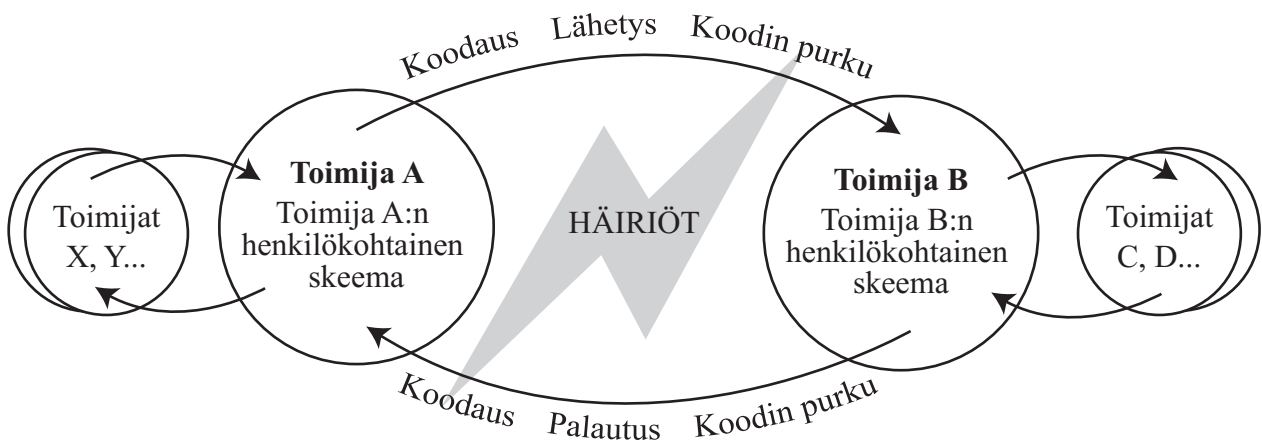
Koodaus Lähetys Koodin purku

Toimijat X, Y...

**Toimija A**
Toimija A:n henkilökohtainen skeema

HÄIRIÖT

**Toimija B**
Toimija B:n henkilökohtainen skeema

Toimijat C, D...

Koodaus Palautus Koodin purku